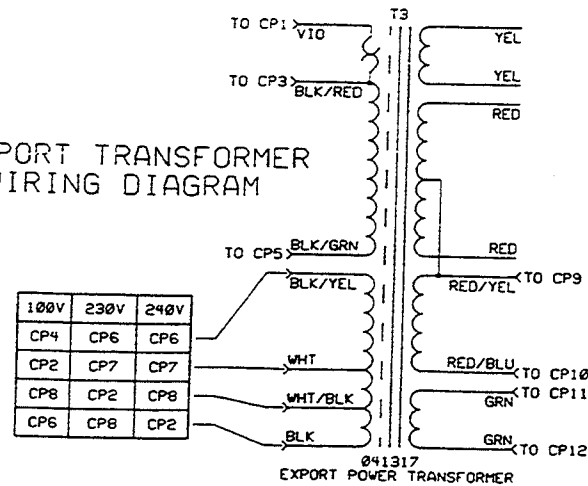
PORT TRANSFORMER
IRING DIAGRAM

TO CP1 VIO
T3
YEL
YEL
TO CP3 BLK/RED
RED
TO CP5 BLK/GRN
RED
BLK/YEL
RED/YEL TO CP9
WHT
RED/BLU TO CP10
GRN TO CP11
WHT/BLK
BLK
GRN TO CP12
041317
EXPORT POWER TRANSFORMER

| 100V | 230V | 240V |
|---|---|---|
| CP4 | CP6 | CP6 |
| CP2 | CP7 | CP7 |
| CP8 | CP2 | CP8 |
| CP6 | CP8 | CP2 |